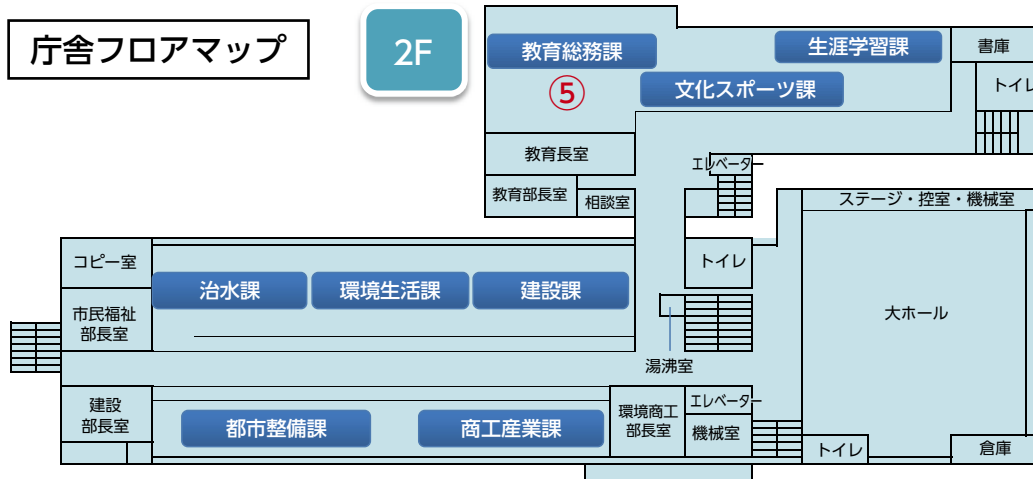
庁舎フロアマップ

2F

教育総務課

生涯学習課

書庫

⑤

文化スポーツ課

トイレ

教育長室

エレベーター

教育部長室

相談室

ステージ・控室・機械室

コピー室

治水課

環境生活課

建設課

トイレ

市民福祉部長室

大ホール

湯沸室

建設部長室

都市整備課

商工産業課

環境商工部長室

エレベーター

機械室

トイレ

倉庫